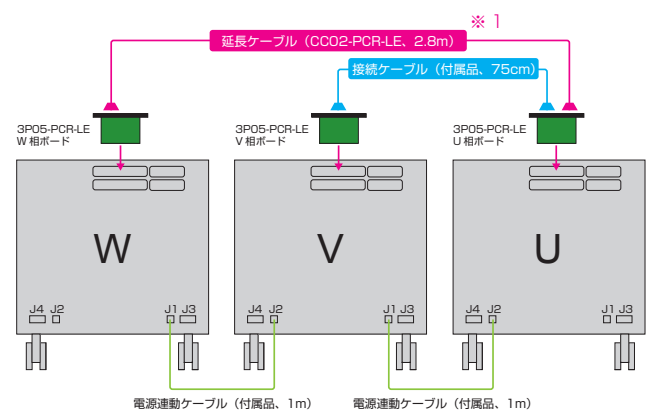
※ 1

延長ケーブル（CC02-PCR-LE、2.8m）

接続ケーブル（付属品、75cm）

3P05-PCR-LE
W 相ボード

3P05-PCR-LE
V 相ボード

3P05-PCR-LE
U 相ボード

W

V

U

J4 J2

J1 J3

J4 J2

J1 J3

J4 J2

J1 J3

電源連動ケーブル（付属品、1m）

電源連動ケーブル（付属品、1m）